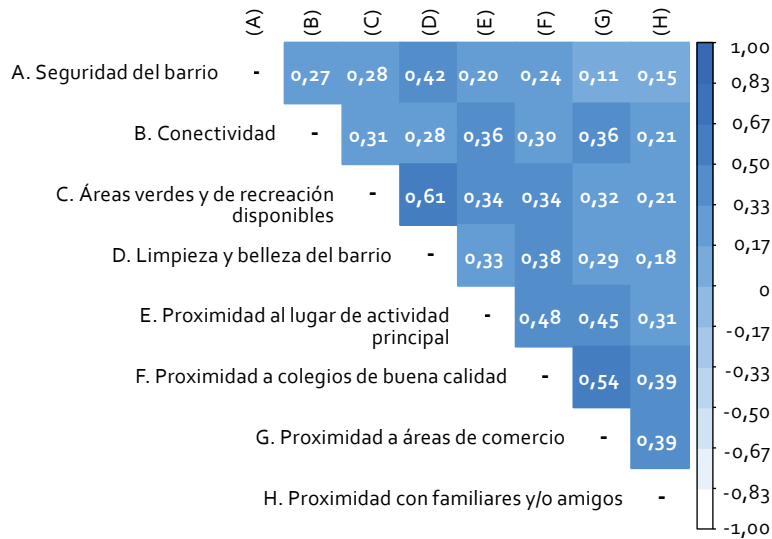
(A) (B) (C) (D) (E) (F) (G) (H)

| | (A) | (B) | (C) | (D) | (E) | (F) | (G) | (H) |
|---|---|---|---|---|---|---|---|---|
| A. Seguridad del barrio | - | 0,27 | 0,28 | 0,42 | 0,20 | 0,24 | 0,11 | 0,15 |
| B. Conectividad | | - | 0,31 | 0,28 | 0,36 | 0,30 | 0,36 | 0,21 |
| C. Áreas verdes y de recreación disponibles | | | - | 0,61 | 0,34 | 0,34 | 0,32 | 0,21 |
| D. Limpieza y belleza del barrio | | | | - | 0,33 | 0,38 | 0,29 | 0,18 |
| E. Proximidad al lugar de actividad principal | | | | | - | 0,48 | 0,45 | 0,31 |
| F. Proximidad a colegios de buena calidad | | | | | | - | 0,54 | 0,39 |
| G. Proximidad a áreas de comercio | | | | | | | - | 0,39 |
| H. Proximidad con familiares y/o amigos | | | | | | | | - |

1,00
0,83
0,67
0,50
0,33
0,17
0
-0,17
-0,33
-0,50
-0,67
-0,83
-1,00